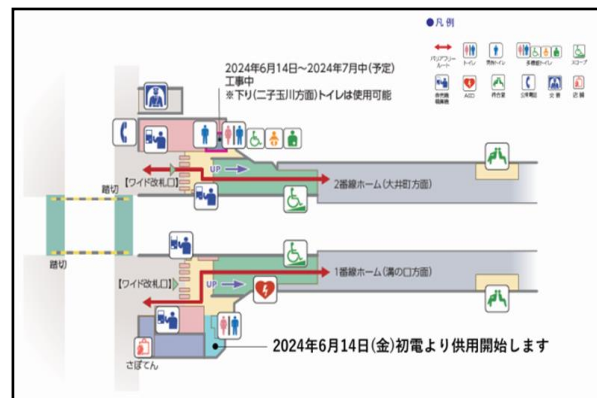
●凡例

バリアフリールート
トイレ
男女トイレ
多機能トイレ
スロープ
多機能券売機
AED
待合室
公衆電話
交番
改札

2024年6月14日～2024年7月中(予定)
工事中
※下り(二子玉川方面)トイレは使用可能

【ワイド改札口】
UP
2番線ホーム(大井町方面)
踏切

踏切
【ワイド改札口】
UP
1番線ホーム(溝の口方面)
さぼてん

2024年6月14日(金)初電より供用開始します